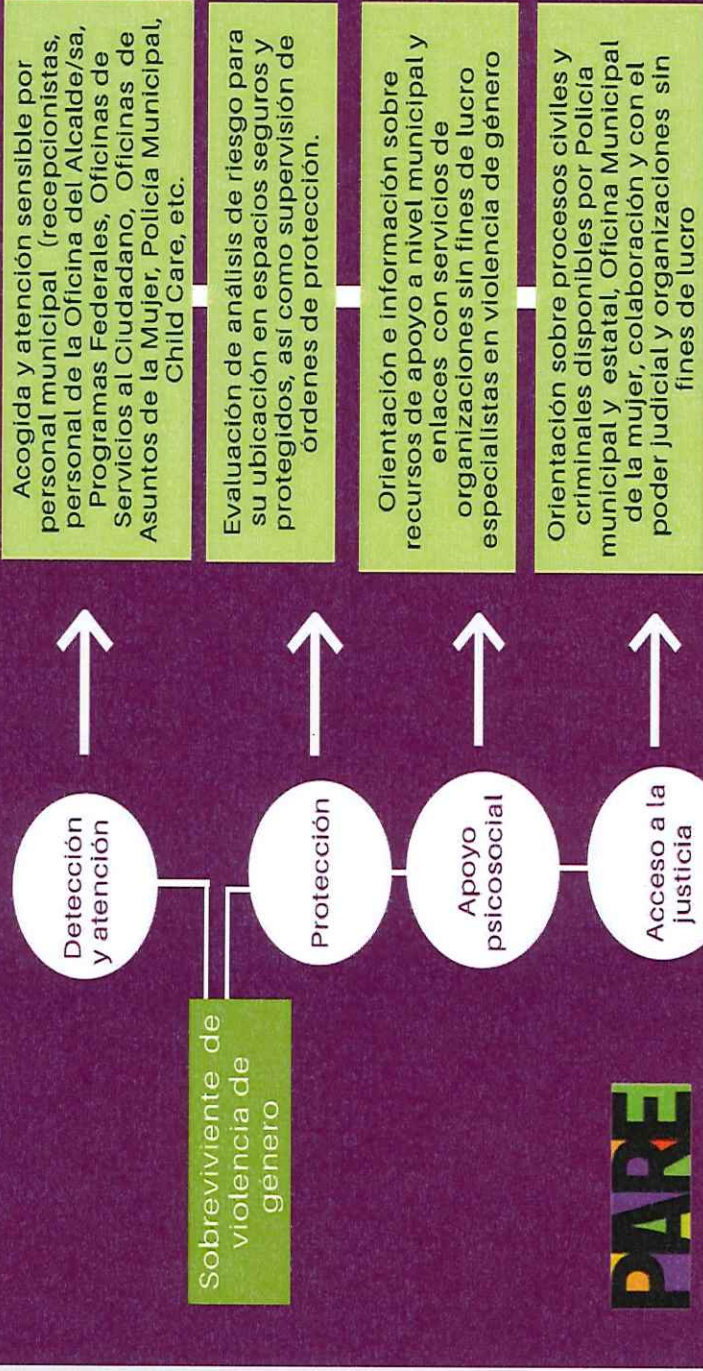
Sobreviviente de violencia de género

Detección y atención

Protección

Apoyo psicosocial

Acceso a la justicia

Acogida y atención sensible por personal municipal (recepcionistas, personal de la Oficina del Alcalde/sa, Programas Federales, Oficinas de Servicios al Ciudadano, Oficinas de Asuntos de la Mujer, Policía Municipal, Child Care, etc.

Evaluación de análisis de riesgo para su ubicación en espacios seguros y protegidos, así como supervisión de órdenes de protección.

Orientación e información sobre recursos de apoyo a nivel municipal y enlaces con servicios de organizaciones sin fines de lucro especialistas en violencia de género

Orientación sobre procesos civiles y criminales disponibles por Policía municipal y estatal, Oficina Municipal de la mujer, colaboración y con el poder judicial y organizaciones sin fines de lucro

PARE